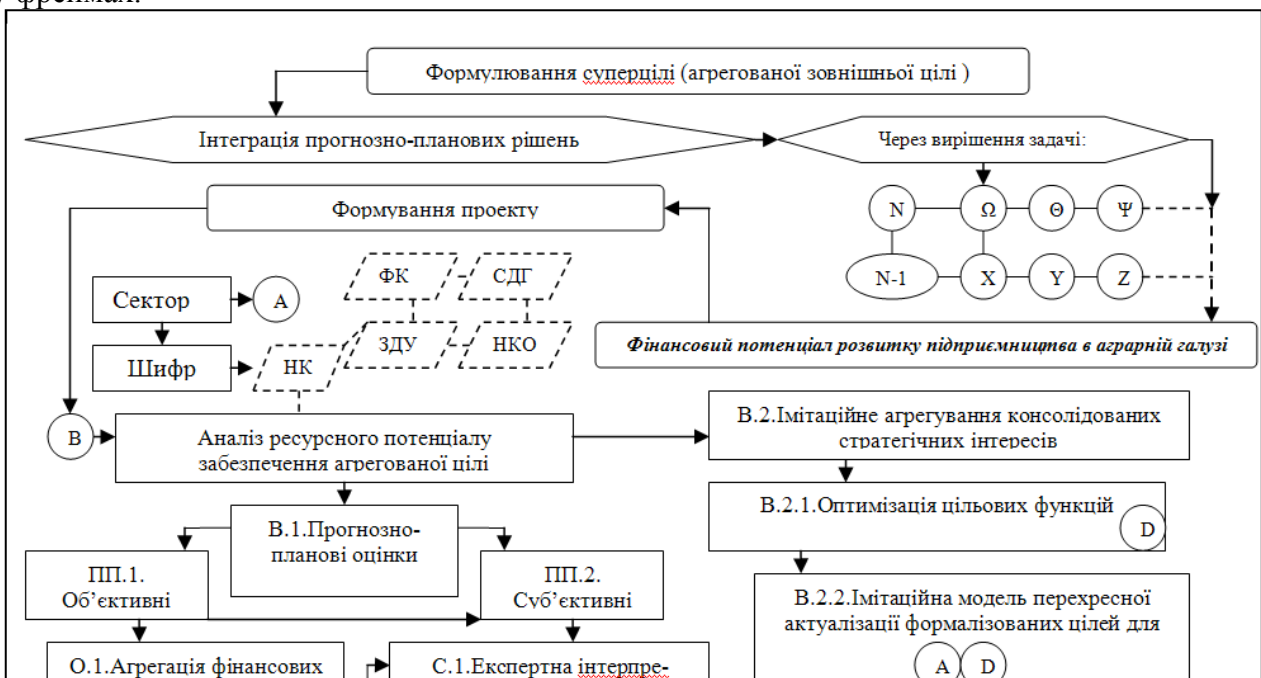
фреймах.

Формулювання суперцілі (агрегованої зовнішньої цілі )

Інтеграція прогнозно-планових рішень

Через вирішення задачі:

N

Ω

Θ

Ψ

N-1

X

Y

Z

Формування проекту

ФК

СДГ

Сектор

A

ЗДУ

НКО

Шифр

НК

Фінансовий потенціал розвитку підприємництва в аграрній галузі

B

Аналіз ресурсного потенціалу забезпечення агрегованої цілі

B.2.Імітаційне агрегування консолідованих стратегічних інтересів

B.2.1.Оптимізація цільових функцій

D

B.1.Прогнозно-планові оцінки

ПП.1. Об'єктивні

ПП.2. Суб'єктивні

B.2.2.Імітаційна модель перехресної актуалізації формалізованих цілей для

A

D

O.1.Агрегація фінансових

C.1.Експертна інтерпре-